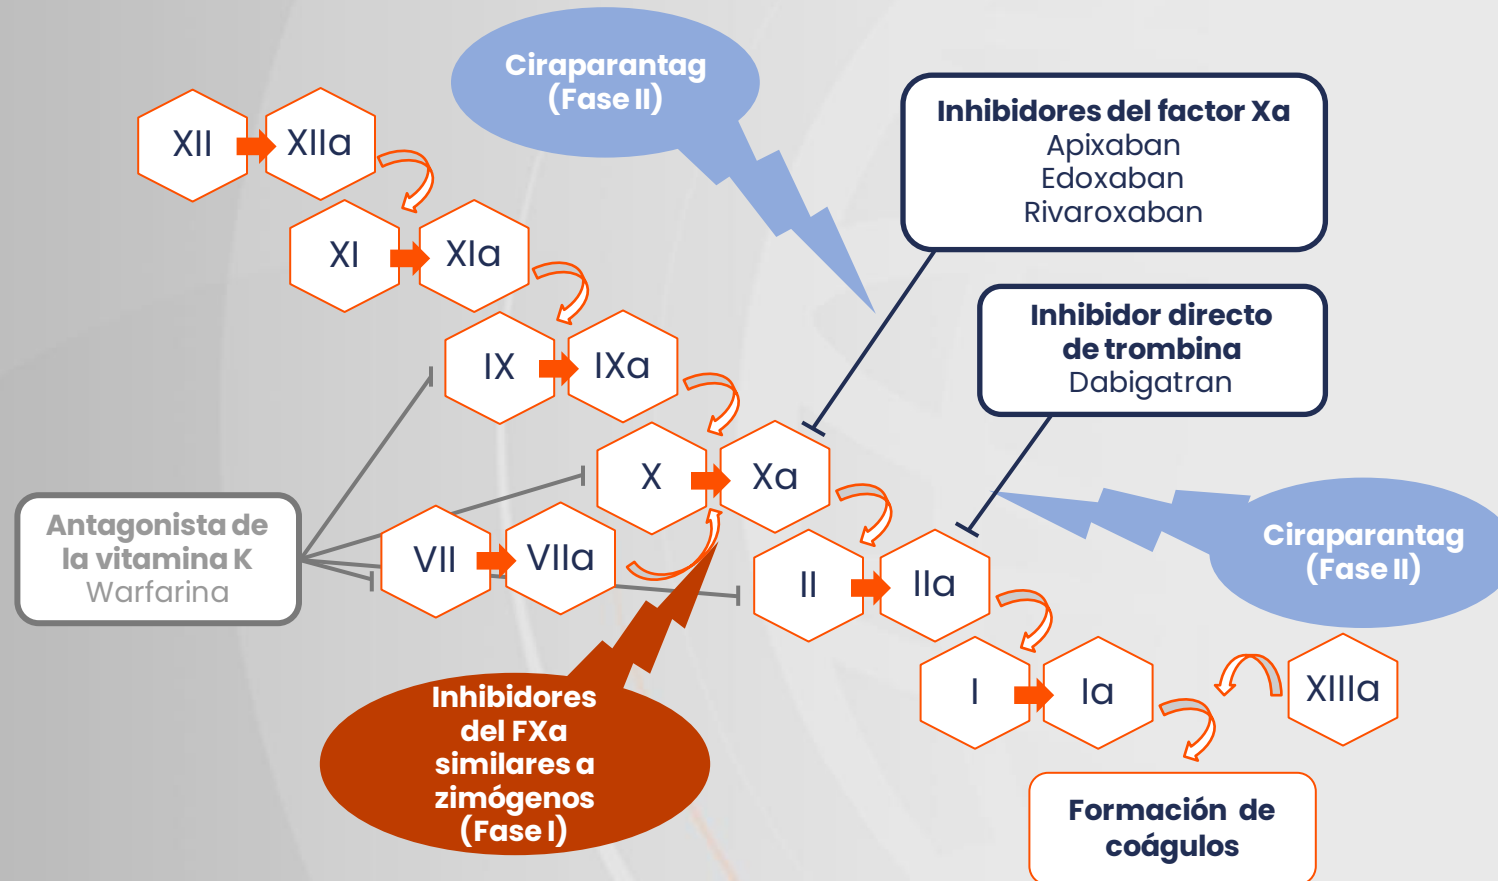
Ciraparantag (Fase II)

Inhibidores del factor Xa
Apixaban
Edoxaban
Rivaroxaban

XII
XIIa
XI
XIa
IX
IXa

Inhibidor directo de trombina
Dabigatran

X
Xa

Antagonista de la vitamina K
Warfarina

VII
VIIa
II
IIa

Ciraparantag (Fase II)

I
Ia
XIIIa

Inhibidores del FXa similares a zimógenos (Fase I)

Formación de coágulos